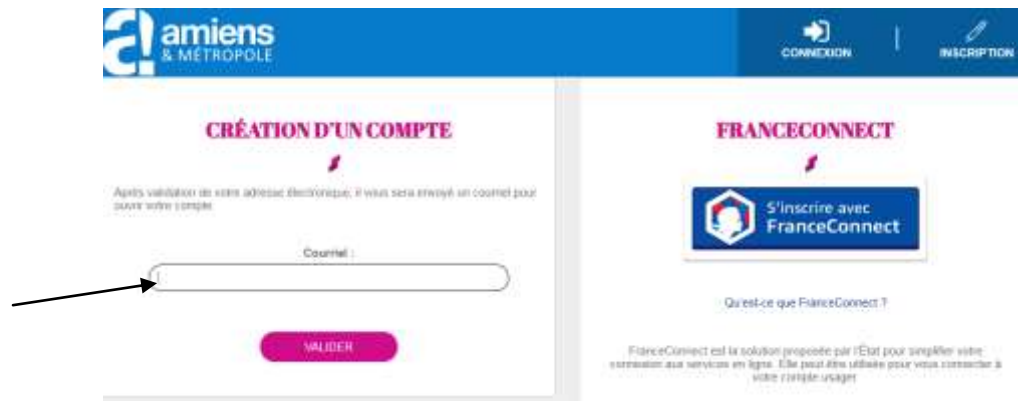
amiens
& MÉTROPOLE

CONNEXION

INSCRIPTION

CRÉATION D'UN COMPTE

Après validation de votre adresse électronique, il vous sera envoyé un courriel pour ouvrir votre compte.

Courriel :

VALIDER

FRANCECONNECT

S'inscrire avec FranceConnect

Qu'est-ce que FranceConnect ?

FranceConnect est la solution proposée par l'État pour simplifier votre connexion aux services en ligne. Elle peut être utilisée pour vous connecter à votre compte usager.